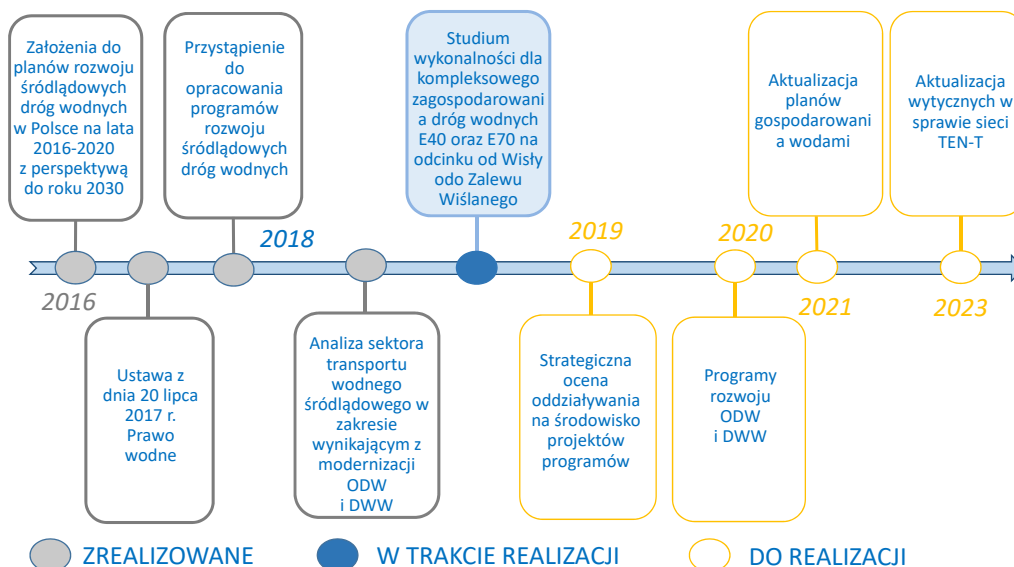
Założenia do planów rozwoju śródlądowych dróg wodnych w Polsce na lata 2016-2020 z perspektywą do roku 2030

Przystąpienie do opracowania programów rozwoju śródlądowych dróg wodnych

Studium wykonalności dla kompleksowego zagospodarowani a dróg wodnych E40 oraz E70 na odcinku od Wisły odo Zalewu Wiślanego

Aktualizacja planów gospodarowani a wodami

Aktualizacja wytycznych w sprawie sieci TEN-T

2016

2018

2019

2020

2021

2023

Ustawa z dnia 20 lipca 2017 r. Prawo wodne

Analiza sektora transportu wodnego śródlądowego w zakresie wynikającym z modernizacji ODW i DWW

Strategiczna ocena oddziaływania na środowisko projektów programów

Programy rozwoju ODW i DWW

ZREALIZOWANE

W TRAKCIE REALIZACJI

DO REALIZACJI